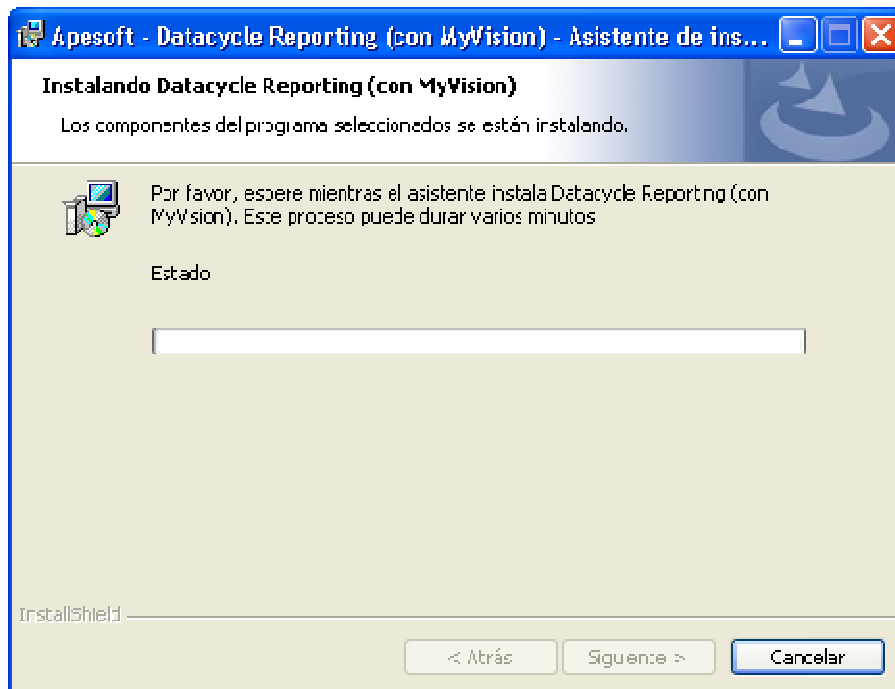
Apesoft - Datacycle Reporting (con MyVision) - Asistente de ins...

Instalando Datacycle Reporting (con MyVision)

Los componentes del programa seleccionados se están instalando.

Por favor, espere mientras el asistente instala Datacycle Reporting (con MyVision). Este proceso puede durar varios minutos

Estado

InstallShield

< Atrás

Siguiente >

Cancelar